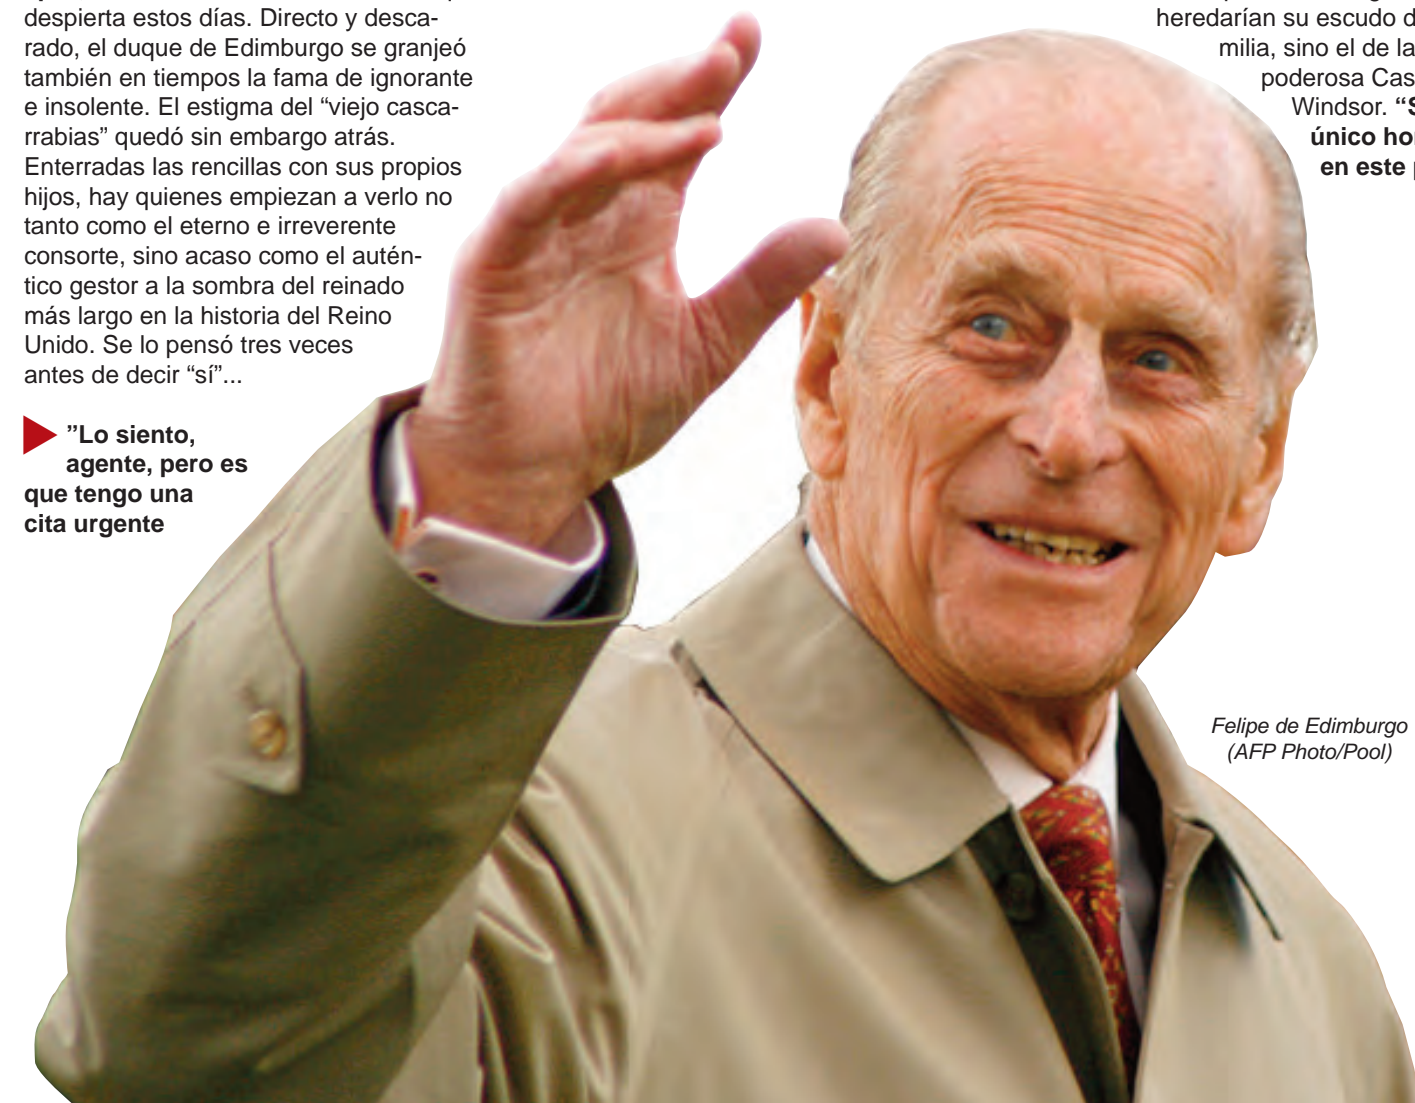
despierta estos días. Directo y descarado, el duque de Edimburgo se granjeó también en tiempos la fama de ignorante e insolente. El estigma del "viejo cascarrabias" quedó sin embargo atrás. Enterradas las rencillas con sus propios hijos, hay quienes empiezan a verlo no tanto como el eterno e irreverente consorte, sino acaso como el auténtico gestor a la sombra del reinado más largo en la historia del Reino Unido. Se lo pensó tres veces antes de decir "sí"...

"Lo siento, agente, pero es que tengo una cita urgente

heredarían su escudo d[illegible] milia, sino el de la poderosa Cas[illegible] Windsor. "S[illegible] único ho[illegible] en este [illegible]

Felipe de Edimburgo (AFP Photo/Pool)